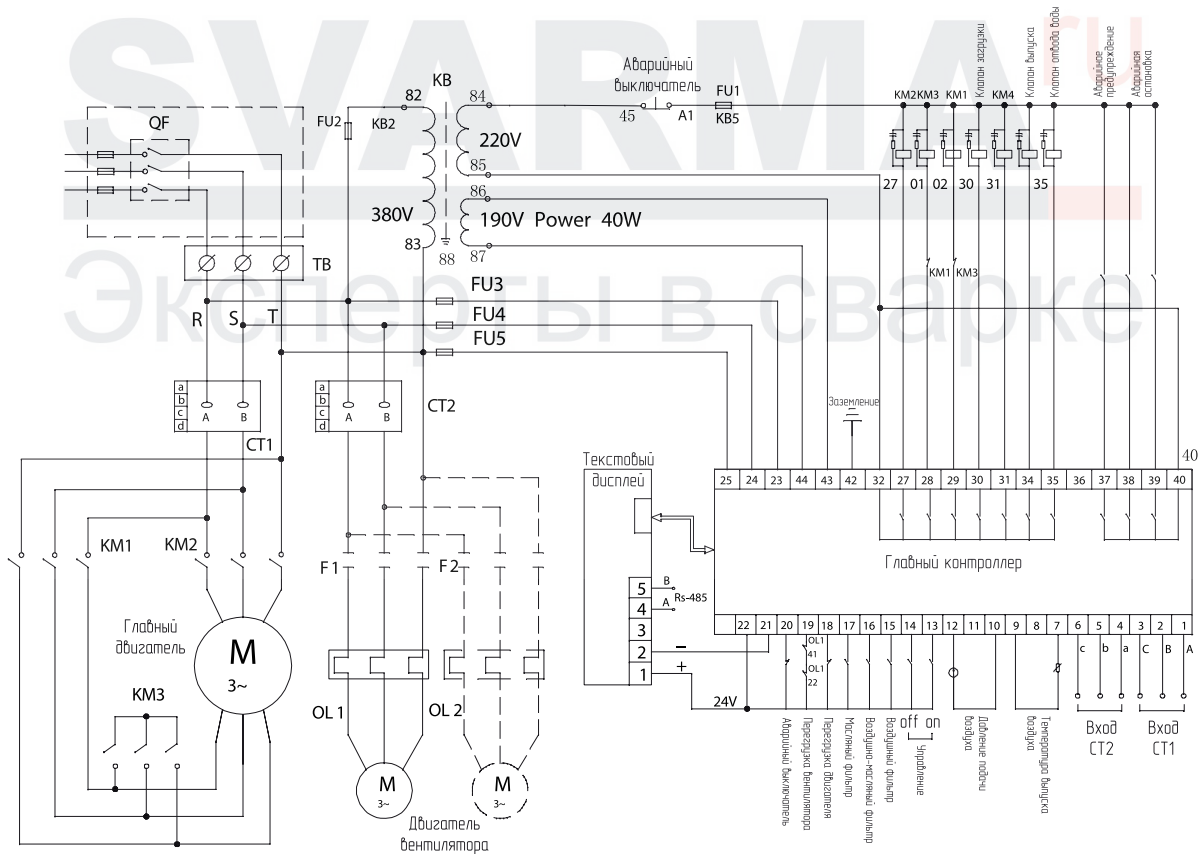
SVARMA.ru
Эксперты в сварке

QF
TB
R S T
KB
82
KB2
FU2
380V
83
88
84
220V
85
86
190V Power 40W
87
Аварийный выключатель
45
A1
FU1
KB5
KM2 KM3 KM1 Клапан загрузки KM4 Клапан выпуска Клапан отвода воды Аварийное предупреждение Аварийная остановка
27 01 02 30 31 35
KM1 KM3
FU3
FU4
FU5
a b c d
A B
CT1
a b c d
A B
CT2
Заземление
40
Текстовый дисплей
25 24 23 44 43 42 32 27 28 29 30 31 34 35 36 37 38 39 40
Главный контроллер
KM1 KM2
Главный двигатель
M
3~
KM3
F1 F2
OL 1 OL 2
M
3~
M
3~
Двигатель вентилятора
5 B
4 A Rs-485
3
2 −
1 +
24V
22 21 20 19 18 17 16 15 14 13 12 11 10 9 8 7 6 5 4 3 2 1
OL1
41
OL1
22
off on
c b a C B A
Аварийный выключатель
Перегрузка вентилятора
Перегрузка двигателя
Масляный фильтр
Воздушно-масляный фильтр
Воздушный фильтр
Управление
Давление подачи воздуха
Температура выпуска воздуха
Вход CT2
Вход CT1